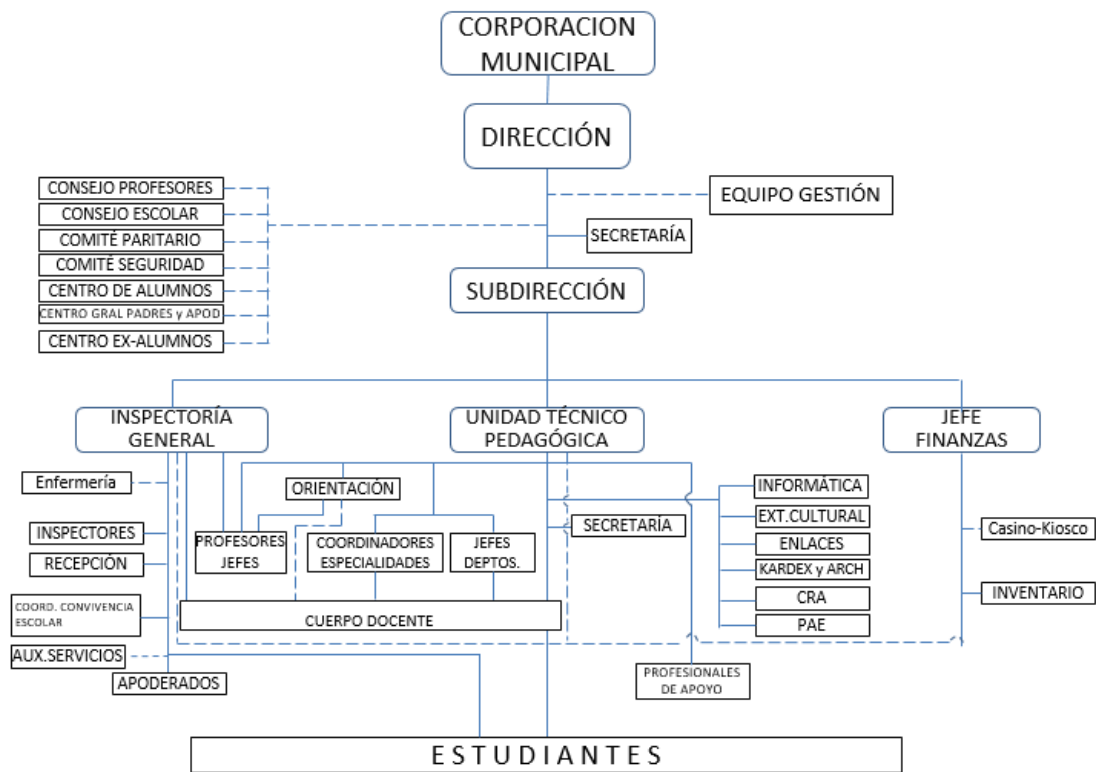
CORPORACION MUNICIPAL

DIRECCIÓN

CONSEJO PROFESORES
CONSEJO ESCOLAR
COMITÉ PARITARIO
COMITÉ SEGURIDAD
CENTRO DE ALUMNOS
CENTRO GRAL PADRES y APOD
CENTRO EX-ALUMNOS

EQUIPO GESTIÓN

SECRETARÍA

SUBDIRECCIÓN

INSPECTORÍA GENERAL

UNIDAD TÉCNICO PEDAGÓGICA

JEFE FINANZAS

Enfermería
INSPECTORES
RECEPCIÓN
COORD. CONVIVENCIA ESCOLAR
AUX.SERVICIOS
APODERADOS

ORIENTACIÓN
PROFESORES JEFES
COORDINADORES ESPECIALIDADES
JEFES DEPTOS.
CUERPO DOCENTE

SECRETARÍA

INFORMÁTICA
EXT.CULTURAL
ENLACES
KARDEX y ARCH
CRA
PAE

PROFESIONALES DE APOYO

Casino-Kiosco
INVENTARIO

ESTUDIANTES